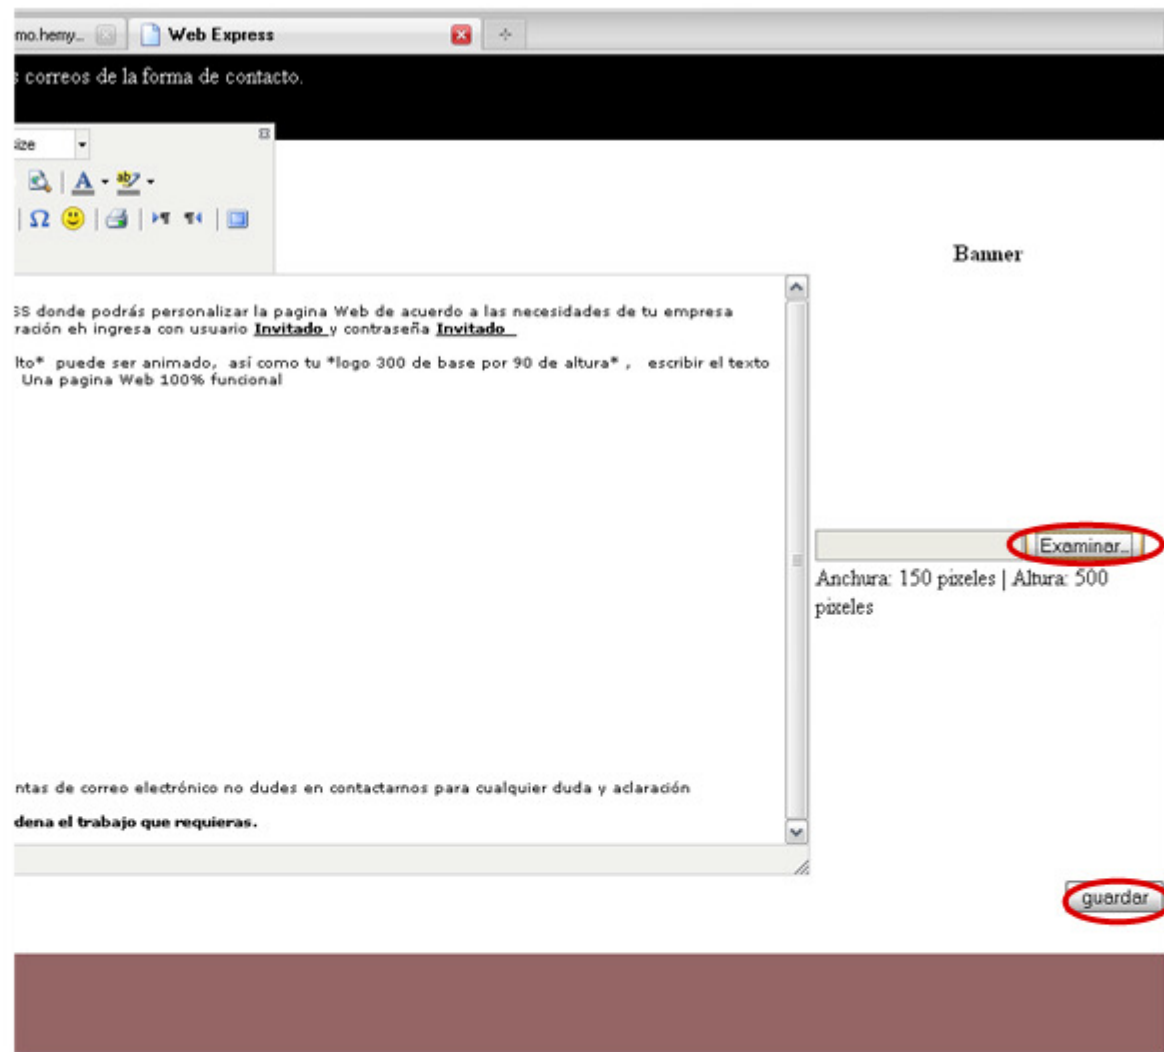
mo.heny...

Web Express

s correos de la forma de contacto.

ize

SS donde podrás personalizar la pagina Web de acuerdo a las necesidades de tu empresa ración eh ingresa con usuario **Invitado** y contraseña **Invitado**

lto* puede ser animado, así como tu *logo 300 de base por 90 de altura* , escribir el texto Una pagina Web 100% funcional

ntas de correo electrónico no dudes en contactarnos para cualquier duda y aclaración

**dena el trabajo que requieras.**

Banner

Examinar...

Anchura: 150 pixeles | Altura: 500 pixeles

guardar